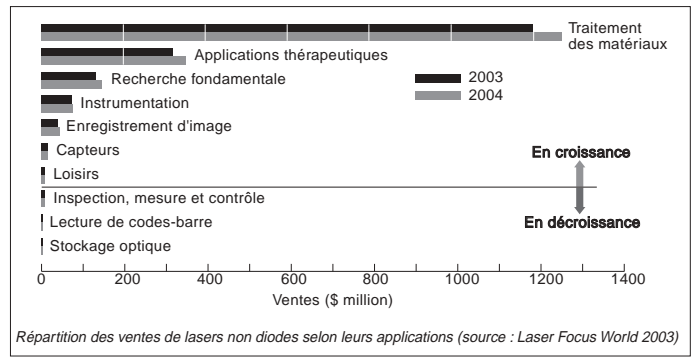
Traitement des matériaux
Applications thérapeutiques
Recherche fondamentale
Instrumentation
Enregistrement d'image
Capteurs
Loisirs
Inspection, mesure et contrôle
Lecture de codes-barre
Stockage optique

2003
2004

En croissance
En décroissance

0 200 400 600 800 1000 1200 1400
Ventes ($ million)

Répartition des ventes de lasers non diodes selon leurs applications (source : Laser Focus World 2003)